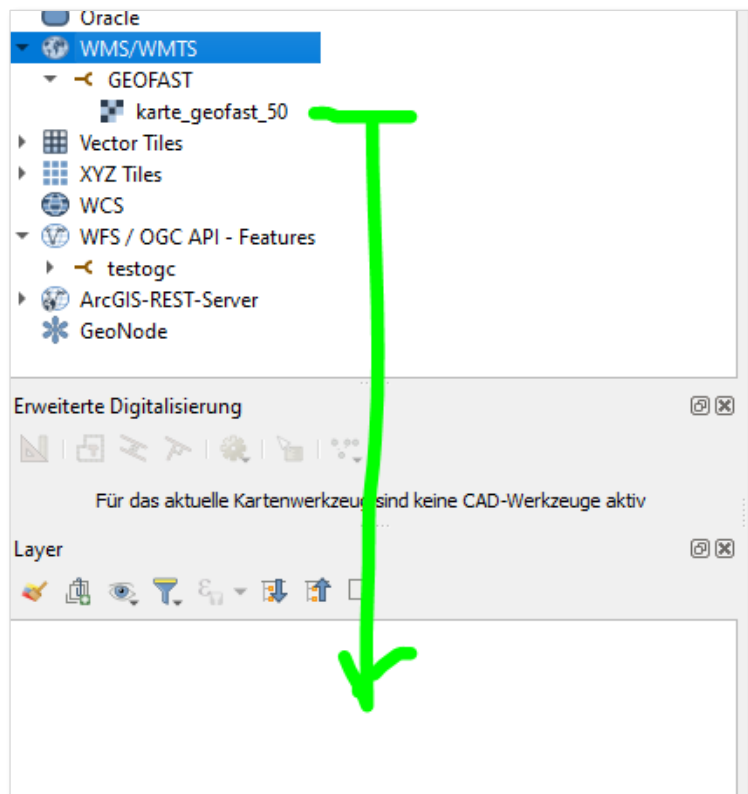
Oracle
WMS/WMTS
GEOFAST
karte_geofast_50
Vector Tiles
XYZ Tiles
WCS
WFS / OGC API - Features
testogc
ArcGIS-REST-Server
GeoNode

Erweiterte Digitalisierung

Für das aktuelle Kartenwerkzeug sind keine CAD-Werkzeuge aktiv

Layer